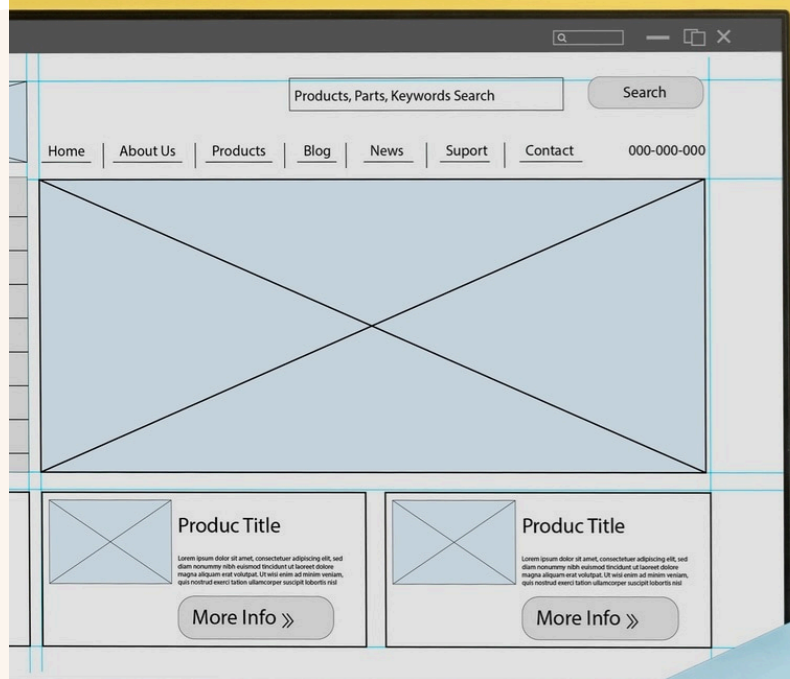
Products, Parts, Keywords Search

Search

Home | About Us | Products | Blog | News | Suport | Contact

000-000-000

Produc Title

Lorem ipsum dolor sit amet, consectetuer adipiscing elit, sed diam nonummy nibh euismod tincidunt ut laoreet dolore magna aliquam erat volutpat. Ut wisi enim ad minim veniam, quis nostrud exerci tation ullamcorper suscipit lobortis nisl

More Info »

Produc Title

Lorem ipsum dolor sit amet, consectetuer adipiscing elit, sed diam nonummy nibh euismod tincidunt ut laoreet dolore magna aliquam erat volutpat. Ut wisi enim ad minim veniam, quis nostrud exerci tation ullamcorper suscipit lobortis nisl

More Info »